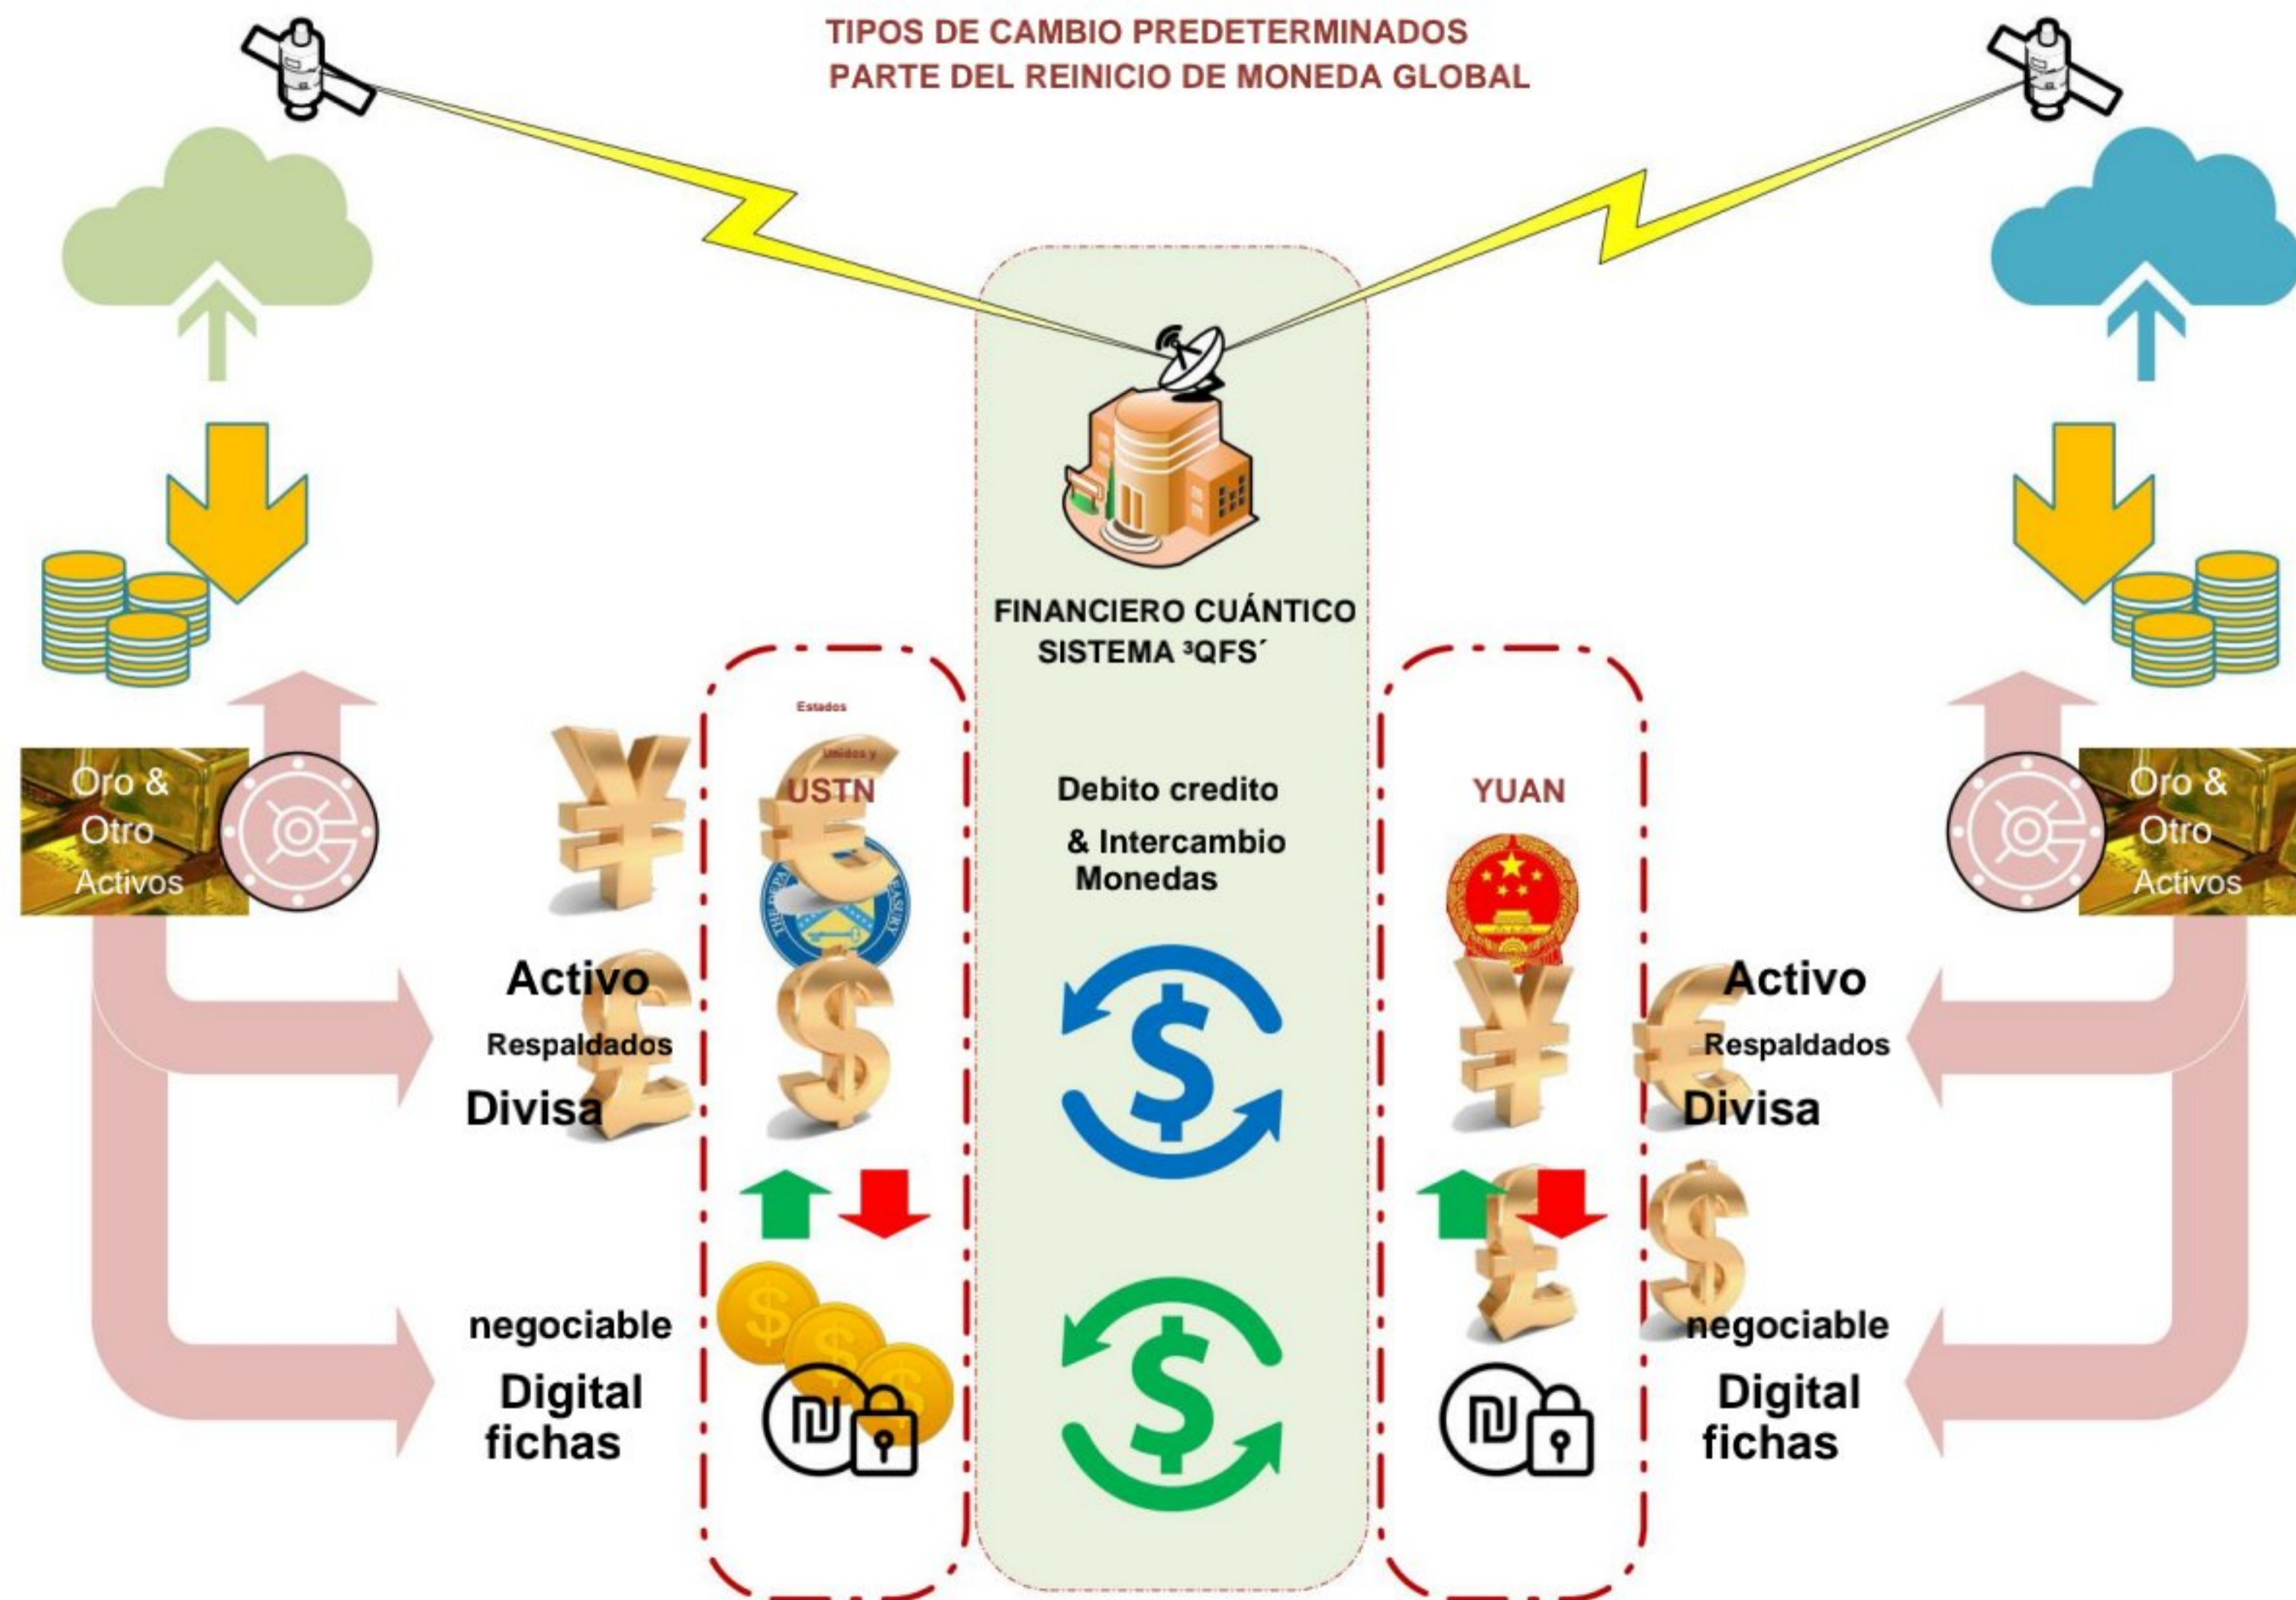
TIPOS DE CAMBIO PREDETERMINADOS
PARTE DEL REINICIO DE MONEDA GLOBAL

Oro &
Otro
Activos

Activo
Respaldados
Divisa

negociable
Digital
fichas

Estados
Unidos y
USTN

FINANCIERO CUÁNTICO
SISTEMA ³QFS´

Debito credito
& Intercambio
Monedas

YUAN

Oro &
Otro
Activos

Activo
Respaldados
Divisa

negociable
Digital
fichas